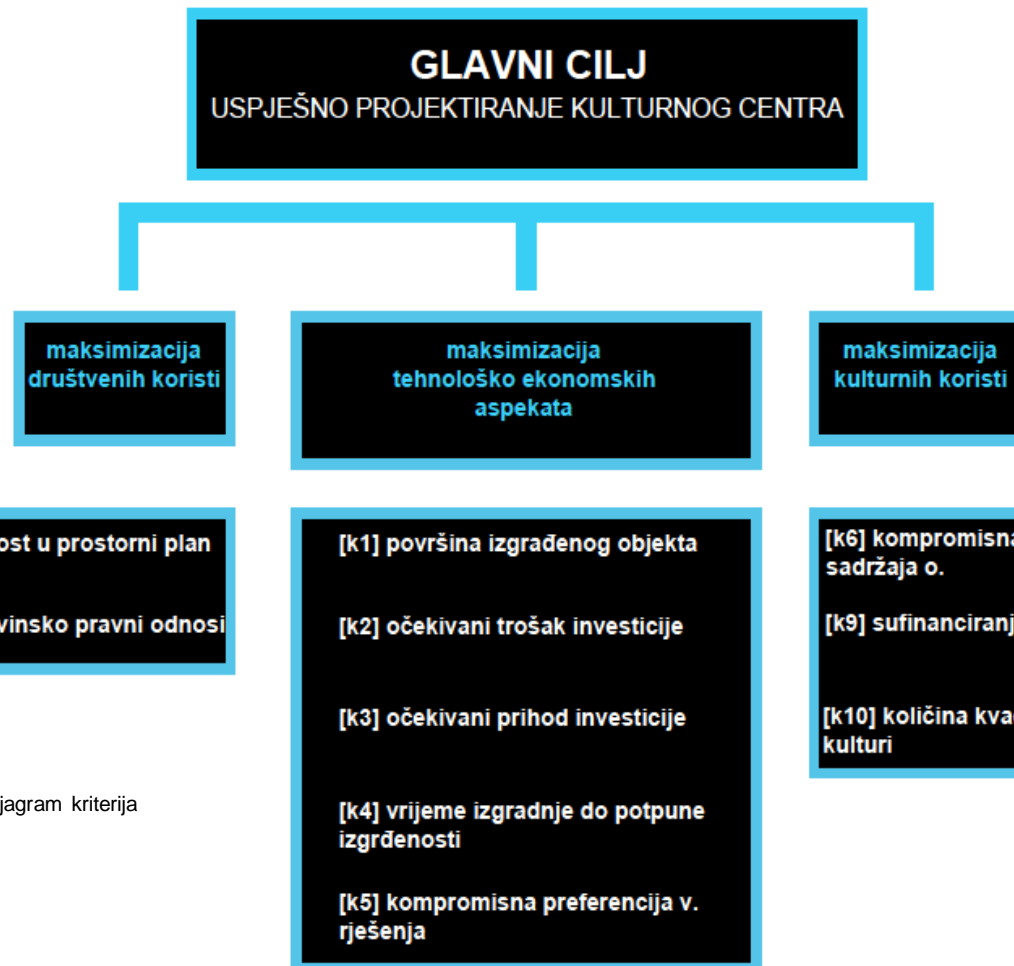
GLAVNI CILJ
USPJEŠNO PROJEKTIRANJE KULTURNOG CENTRA

maksimizacija društvenih koristi

maksimizacija tehnološko ekonomskih aspekata

maksimizacija kulturnih koristi

ost u prostorni plan

vinsko pravni odnosi

[k1] površina izgrađenog objekta

[k2] očekivani trošak investicije

[k3] očekivani prihod investicije

[k4] vrijeme izgradnje do potpune izgrđenosti

[k5] kompromisna preferencija v. rješenja

[k6] kompromisna sadržaja o.

[k9] sufinanciranj

[k10] količina kva kulturi

jagram kriterija